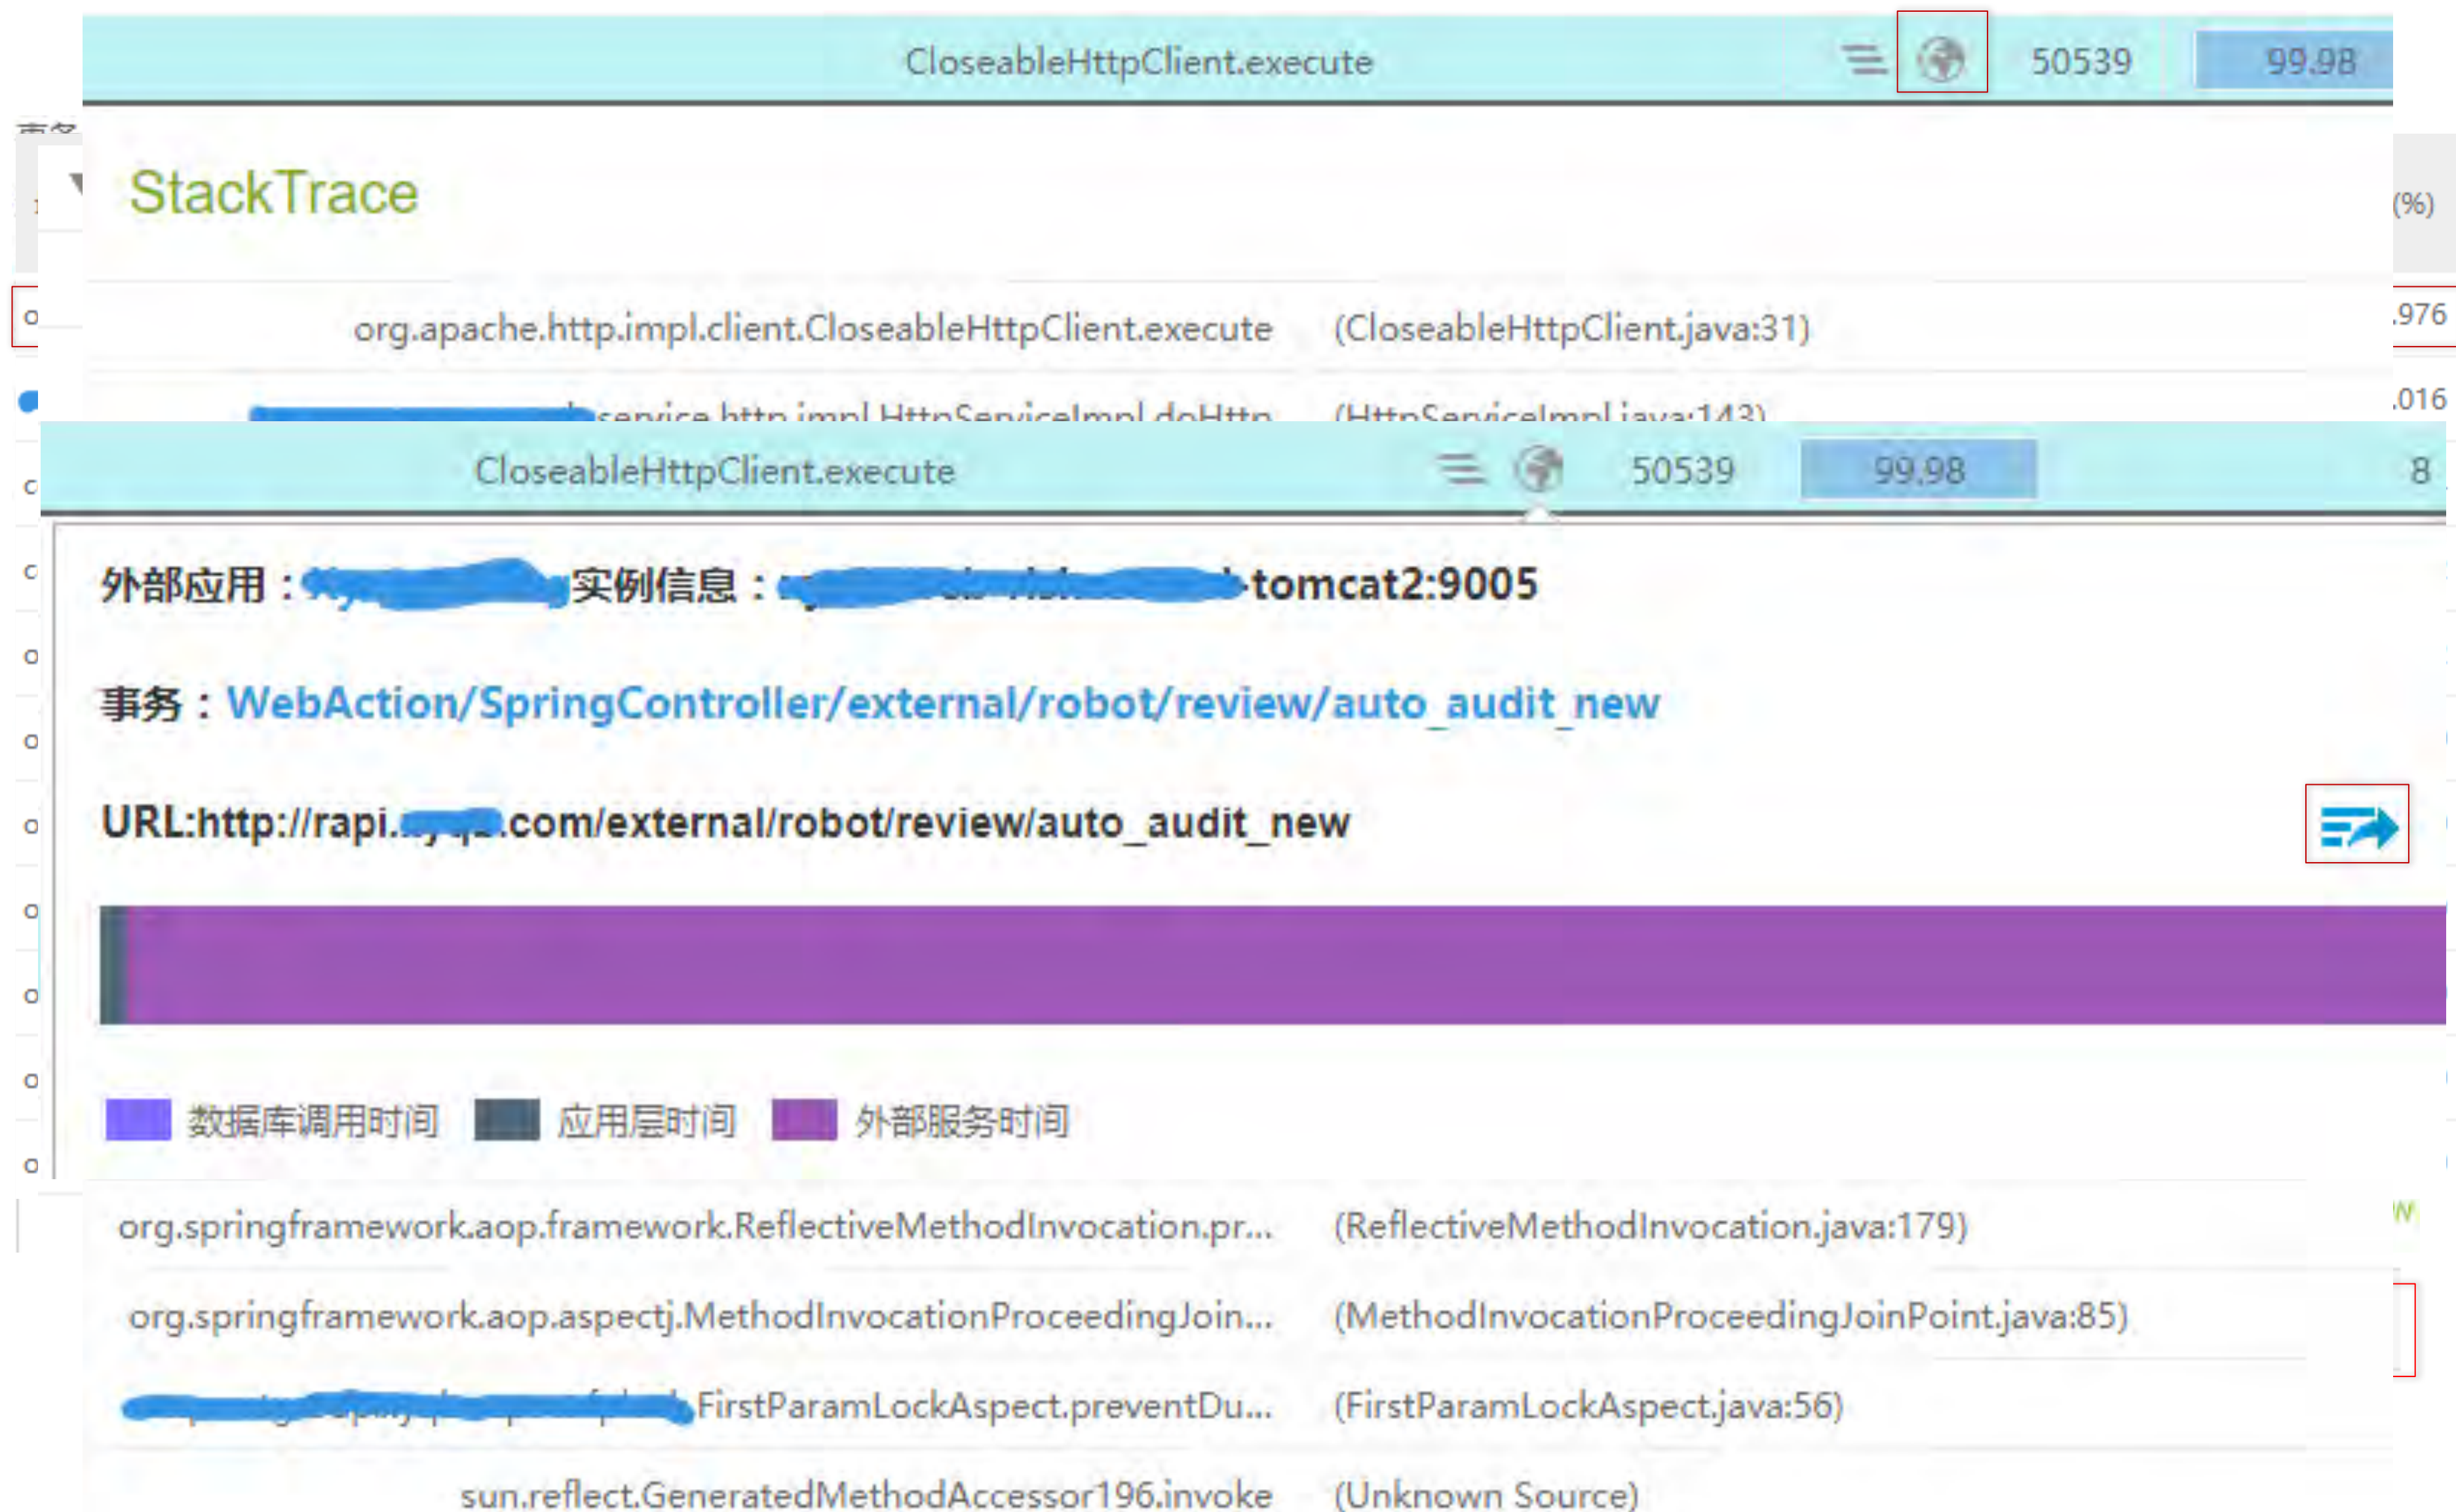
CloseableHttpClient.execute 50539 99.98

StackTrace

(%)

org.apache.http.impl.client.CloseableHttpClient.execute (CloseableHttpClient.java:31) .976

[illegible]service.http.impl.HttpServiceImpl.doHttp (HttpServiceImpl.java:143) .016

CloseableHttpClient.execute 50539 99.98 8

外部应用：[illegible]实例信息：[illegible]tomcat2:9005

事务：WebAction/SpringController/external/robot/review/auto_audit_new

URL:http://rapi.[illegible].com/external/robot/review/auto_audit_new

数据库调用时间 应用层时间 外部服务时间

org.springframework.aop.framework.ReflectiveMethodInvocation.pr... (ReflectiveMethodInvocation.java:179)

org.springframework.aop.aspectj.MethodInvocationProceedingJoin... (MethodInvocationProceedingJoinPoint.java:85)

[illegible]FirstParamLockAspect.preventDu... (FirstParamLockAspect.java:56)

sun.reflect.GeneratedMethodAccessor196.invoke (Unknown Source)